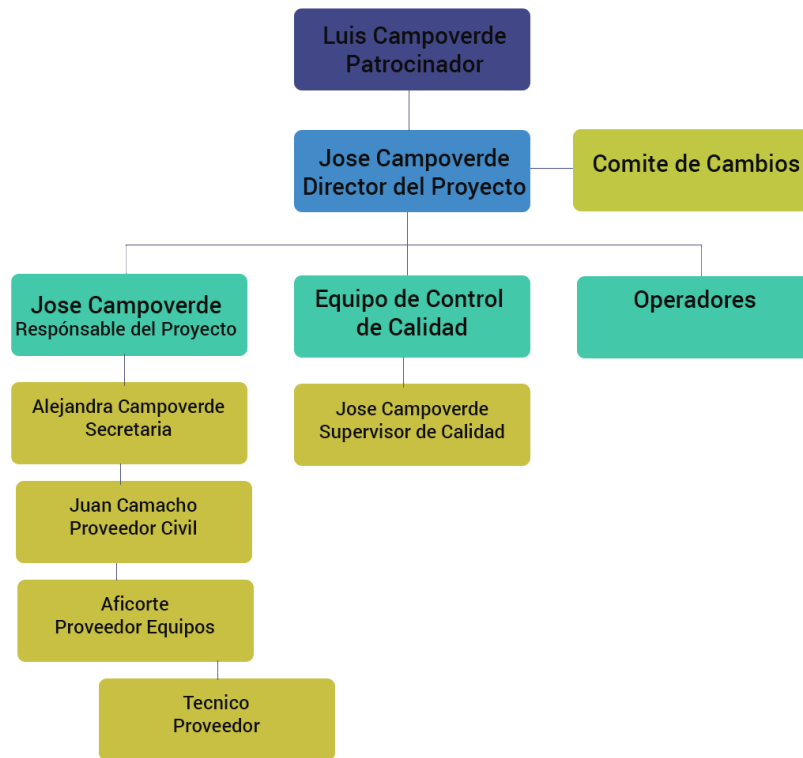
Luis Campoverde
Patrocinador

Jose Campoverde
Director del Proyecto

Comite de Cambios

Jose Campoverde
Respónsable del Proyecto

Equipo de Control de Calidad

Operadores

Alejandra Campoverde
Secretaria

Jose Campoverde
Supervisor de Calidad

Juan Camacho
Proveedor Civil

Aficorte
Proveedor Equipos

Tecnico
Proveedor